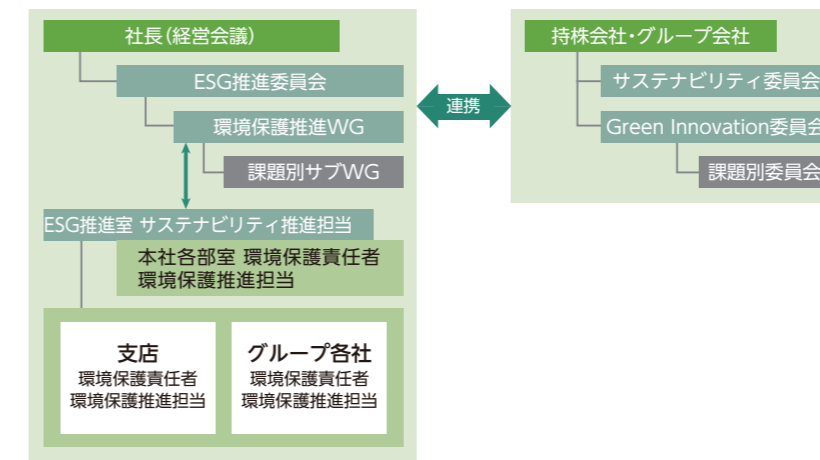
社長(経営会議)

ESG推進委員会

環境保護推進WG

課題別サブWG

ESG推進室 サステナビリティ推進担当

本社各部室 環境保護責任者
環境保護推進担当

支店
環境保護責任者
環境保護推進担当

グループ各社
環境保護責任者
環境保護推進担当

連携

持株会社・グループ会社

サステナビリティ委員会

Green Innovation委員会

課題別委員会